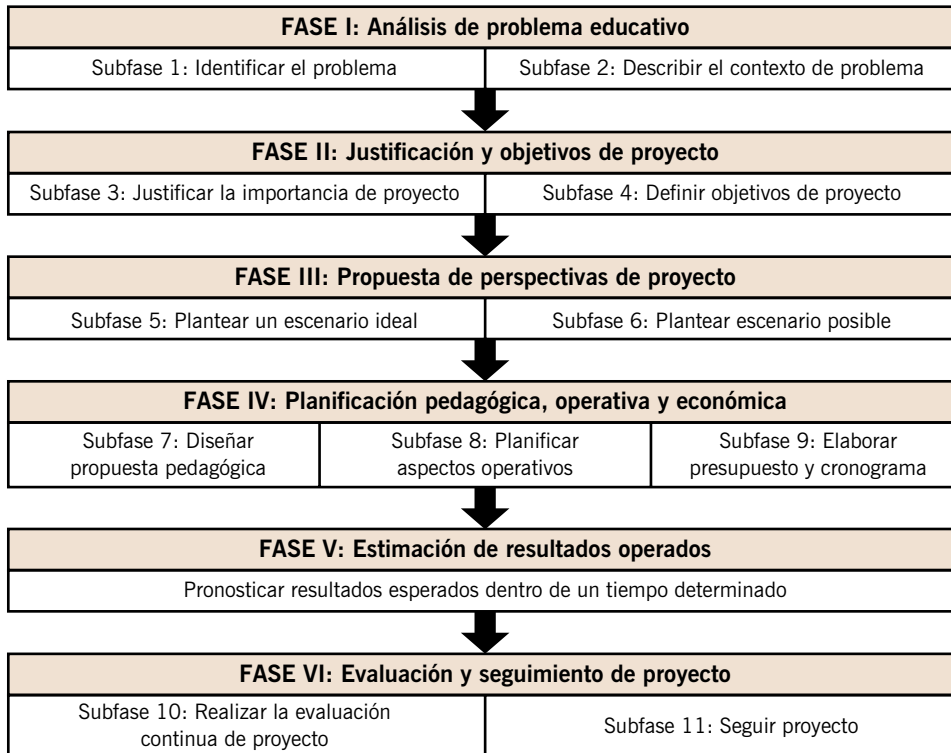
FASE I: Análisis de problema educativo

Subfase 1: Identificar el problema

Subfase 2: Describir el contexto de problema

FASE II: Justificación y objetivos de proyecto

Subfase 3: Justificar la importancia de proyecto

Subfase 4: Definir objetivos de proyecto

FASE III: Propuesta de perspectivas de proyecto

Subfase 5: Plantear un escenario ideal

Subfase 6: Plantear escenario posible

FASE IV: Planificación pedagógica, operativa y económica

Subfase 7: Diseñar propuesta pedagógica

Subfase 8: Planificar aspectos operativos

Subfase 9: Elaborar presupuesto y cronograma

FASE V: Estimación de resultados operados

Pronosticar resultados esperados dentro de un tiempo determinado

FASE VI: Evaluación y seguimiento de proyecto

Subfase 10: Realizar la evaluación continua de proyecto

Subfase 11: Seguir proyecto